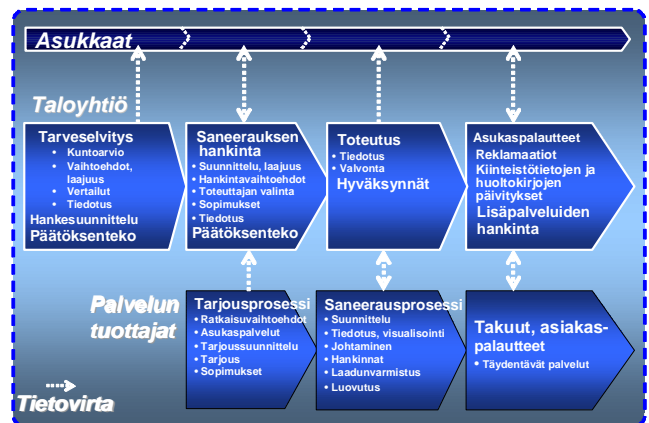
Asukkaat

Taloyhtiö

Tarveselvitys
• Kuntoarvio
• Vaihtoehdot, laajuus
• Vertailut
• Tiedotus
Hankesuunnittelu
Päätöksenteko

Saneerauksen hankinta
• Suunnittelu, laajuus
• Hankintavaihtoehdot
• Toteuttajan valinta
• Sopimukset
• Tiedotus
Päätöksenteko

Toteutus
• Tiedotus
• Valvonta
Hyväksynnät

Asukaspalautteet
Reklamaatiot
Kiinteistötietojen ja huoltokirjojen päivitykset
Lisäpalveluiden hankinta

Palvelun tuottajat

Tarjousprosessi
• Ratkaisuvaihtoehdot
• Asukaspalvelut
• Tarjoussuunnittelu
• Tarjous
• Sopimukset

Saneerausprosessi
• Suunnittelu
• Tiedotus, visualisointi
• Johtaminen
• Hankinnat
• Laadunvarmistus
• Luovutus

Takuut, asiakaspalautteet
• Täydentävät palvelut

Tietovirta